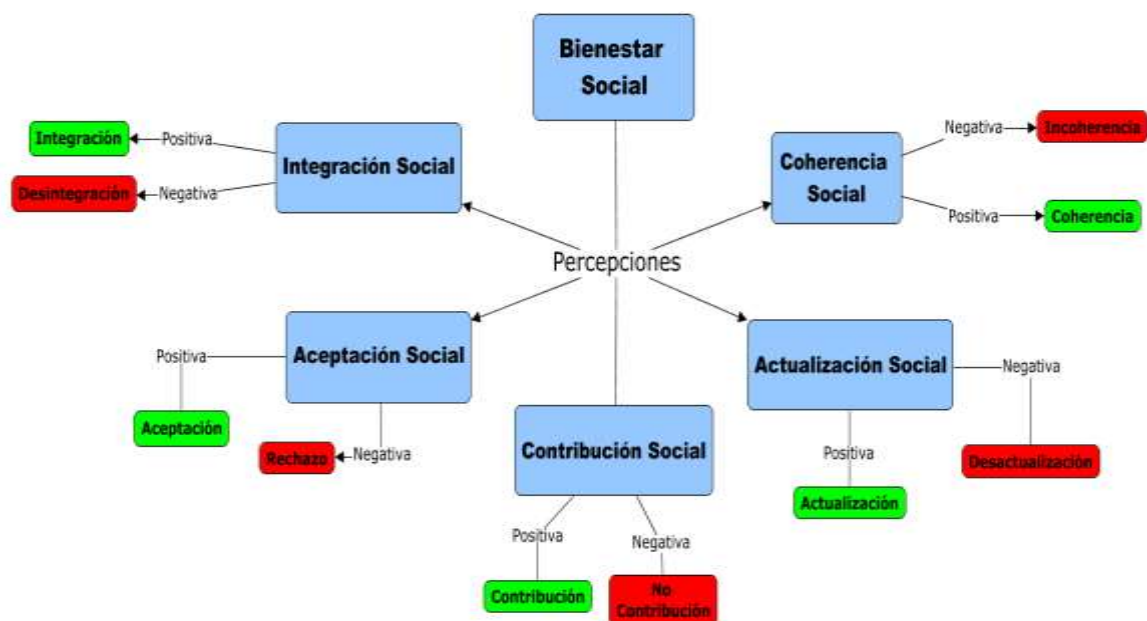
Bienestar Social

Integración Social

Positiva

Integración

Negativa

Desintegración

Coherencia Social

Negativa

Incoherencia

Positiva

Coherencia

Percepciones

Aceptación Social

Positiva

Aceptación

Negativa

Rechazo

Actualización Social

Negativa

Desactualización

Positiva

Actualización

Contribución Social

Positiva

Contribución

Negativa

No Contribución